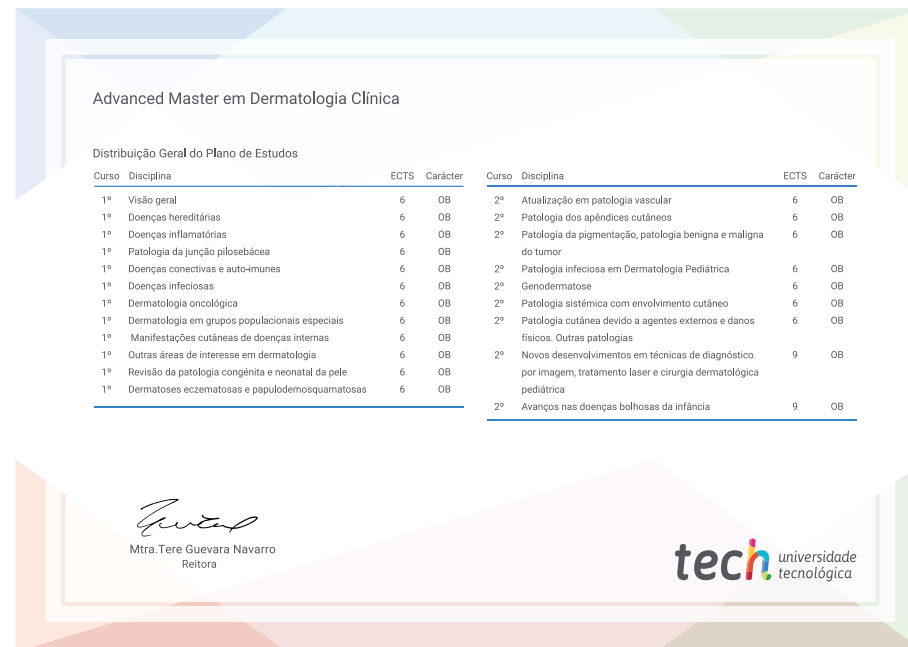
Advanced Master em Dermatologia Clínica

Distribuição Geral do Plano de Estudos

| Curso | Disciplina | ECTS | Carácter |
|---|---|---|---|
| 1º | Visão geral | 6 | OB |
| 1º | Doenças hereditárias | 6 | OB |
| 1º | Doenças inflamatórias | 6 | OB |
| 1º | Patologia da junção pilosebácea | 6 | OB |
| 1º | Doenças conectivas e auto-imunes | 6 | OB |
| 1º | Doenças infeciosas | 6 | OB |
| 1º | Dermatologia oncológica | 6 | OB |
| 1º | Dermatologia em grupos populacionais especiais | 6 | OB |
| 1º | Manifestações cutâneas de doenças internas | 6 | OB |
| 1º | Outras áreas de interesse em dermatologia | 6 | OB |
| 1º | Revisão da patologia congénita e neonatal da pele | 6 | OB |
| 1º | Dermatoses eczematosas e papulodemosquamatosas | 6 | OB |

| Curso | Disciplina | ECTS | Carácter |
|---|---|---|---|
| 2º | Atualização em patologia vascular | 6 | OB |
| 2º | Patologia dos apêndices cutâneos | 6 | OB |
| 2º | Patologia da pigmentação, patologia benigna e maligna do tumor | 6 | OB |
| 2º | Patologia infeciosa em Dermatologia Pediátrica | 6 | OB |
| 2º | Genodermatose | 6 | OB |
| 2º | Patologia sistémica com envolvimento cutâneo | 6 | OB |
| 2º | Patologia cutânea devido a agentes externos e danos físicos. Outras patologias | 6 | OB |
| 2º | Novos desenvolvimentos em técnicas de diagnóstico por imagem, tratamento laser e cirurgia dermatológica pediátrica | 9 | OB |
| 2º | Avanços nas doenças bolhosas da infância | 9 | OB |

Mtra.Tere Guevara Navarro
Reitora

tech universidade tecnológica